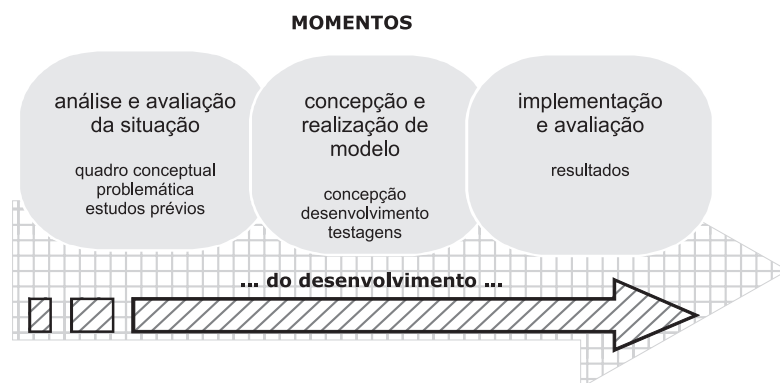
MOMENTOS

análise e avaliação da situação

quadro conceptual problemática estudos prévios

concepção e realização de modelo

concepção desenvolvimento testagens

implementação e avaliação

resultados

... do desenvolvimento ...